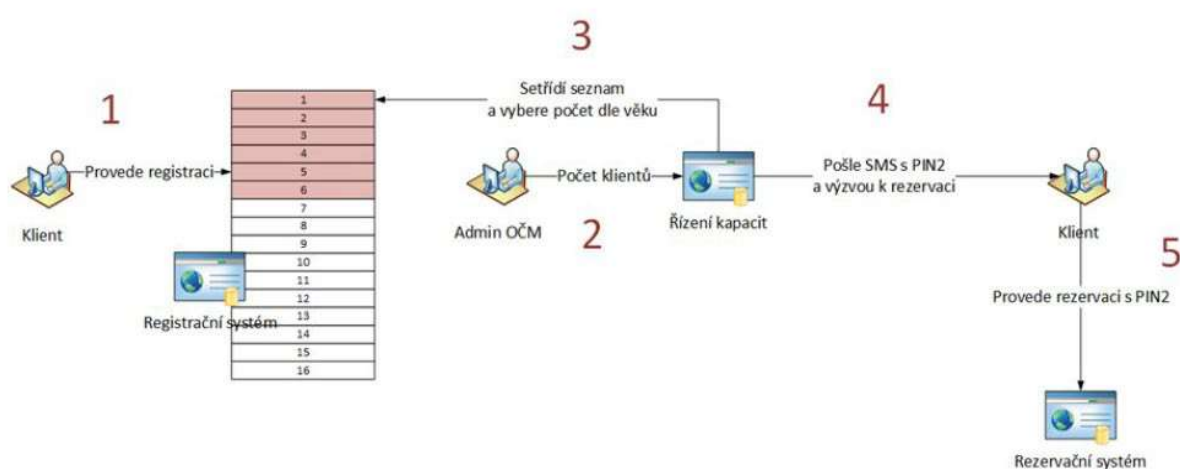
3

Setřídí seznam
a vybere počet dle věku

1

4

Provede registraci

Klient

| 1 |
|---|
| 2 |
| 3 |
| 4 |
| 5 |
| 6 |
| 7 |
| 8 |
| 9 |
| 10 |
| 11 |
| 12 |
| 13 |
| 14 |
| 15 |
| 16 |

Registrační systém

Počet klientů

Admin OČM

2

Řízení kapacit

Pošle SMS s PIN2
a výzvou k rezervaci

Klient

5

Provede rezervaci s PIN2

Rezervační systém